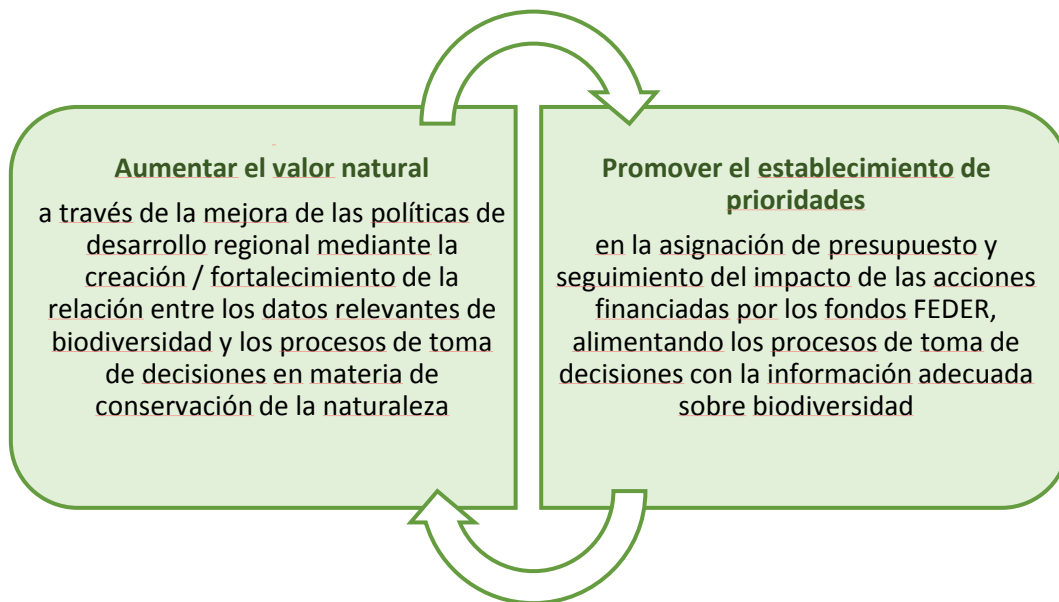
Aumentar el valor natural

a través de la mejora de las políticas de desarrollo regional mediante la creación / fortalecimiento de la relación entre los datos relevantes de biodiversidad y los procesos de toma de decisiones en materia de conservación de la naturaleza

Promover el establecimiento de prioridades

en la asignación de presupuesto y seguimiento del impacto de las acciones financiadas por los fondos FEDER, alimentando los procesos de toma de decisiones con la información adecuada sobre biodiversidad